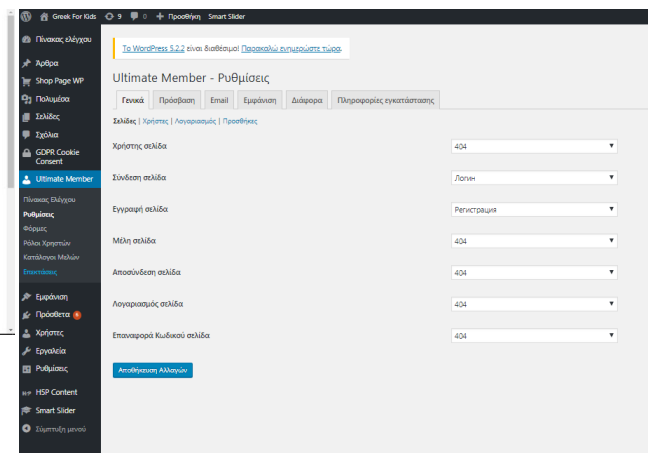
Greek For Kids 9 0 + Προσθήκη Smart Slider

Πίνακας ελέγχου
Άρθρα
Shop Page WP
Πολυμέσα
Σελίδες
Σχόλια
GDPR Cookie Consent
Ultimate Member
Πίνακας Ελέγχου
Ρυθμίσεις
Φόρμες
Ρόλοι Χρηστών
Κατάλογοι Μελών
Επεκτάσεις
Εμφάνιση
Πρόσθετα 9
Χρήστες
Εργαλεία
Ρυθμίσεις
HSP Content
Smart Slider
Σύμπτυξη μενού

Το WordPress 5.2.2 είναι διαθέσιμο! Παρακαλώ ενημερώστε τώρα.

Ultimate Member - Ρυθμίσεις

Γενικά | Πρόσβαση | Email | Εμφάνιση | Διάφορα | Πληροφορίες εγκατάστασης

Σελίδες | Χρήστες | Λογαριασμός | Προσθήκες

| | |
|---|---|
| Χρήστης σελίδα | 404 |
| Σύνδεση σελίδα | Логин |
| Εγγραφή σελίδα | Регистрация |
| Μέλη σελίδα | 404 |
| Αποσύνδεση σελίδα | 404 |
| Λογαριασμός σελίδα | 404 |
| Επαναφορά Κωδικού σελίδα | 404 |

Αποθήκευση Αλλαγών